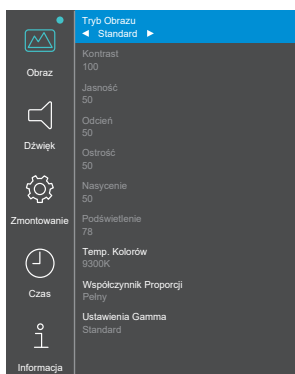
Obraz

Dźwięk

Zmontowanie

Czas

Informacja

Tryb Obrazu
◄ Standard ►

Kontrast
100

Jasność
50

Odcień
50

Ostrość
50

Nasycenie
50

Podświetlenie
78

Temp. Kolorów
9300K

Współczynnik Proporcji
Pełny

Ustawienia Gamma
Standard